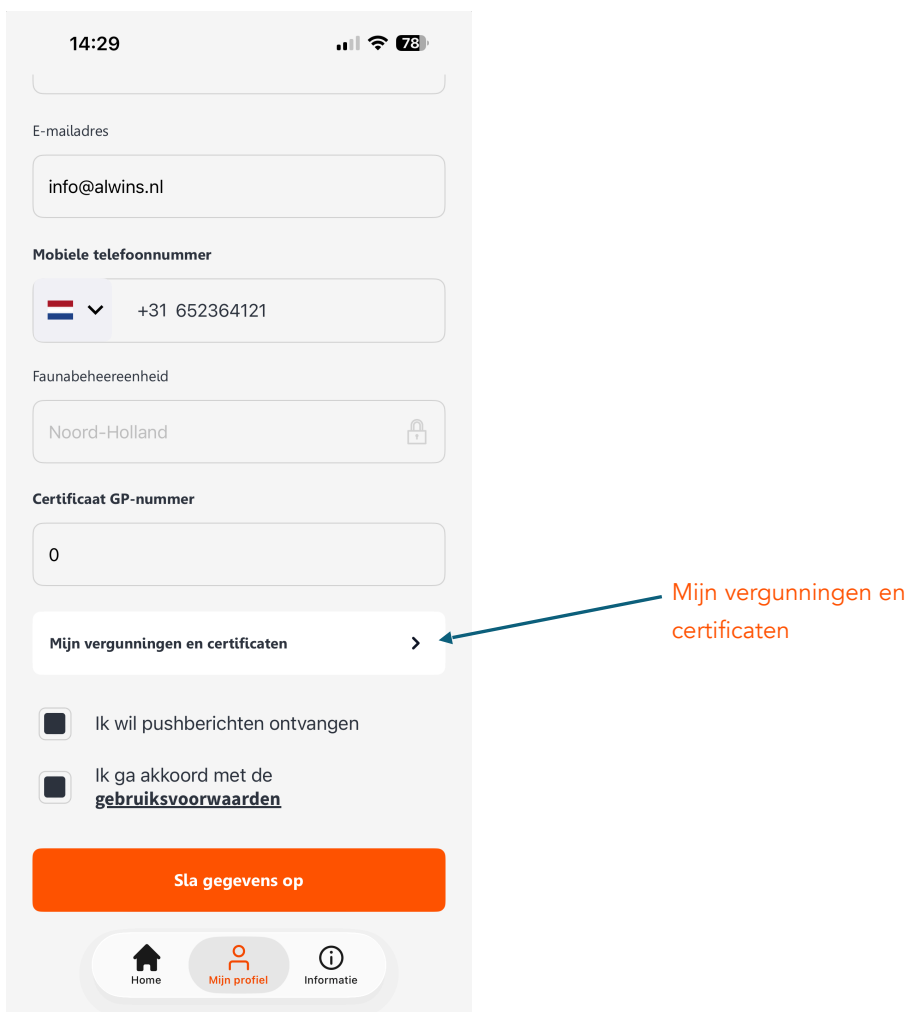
14:29

78

E-mailadres

info@alwins.nl

Mobiele telefoonnummer

+31 652364121

Faunabeheereenheid

Noord-Holland

Certificaat GP-nummer

0

Mijn vergunningen en certificaten

Mijn vergunningen en certificaten

Ik wil pushberichten ontvangen

Ik ga akkoord met de gebruiksvoorwaarden

Sla gegevens op

Home
Mijn profiel
Informatie